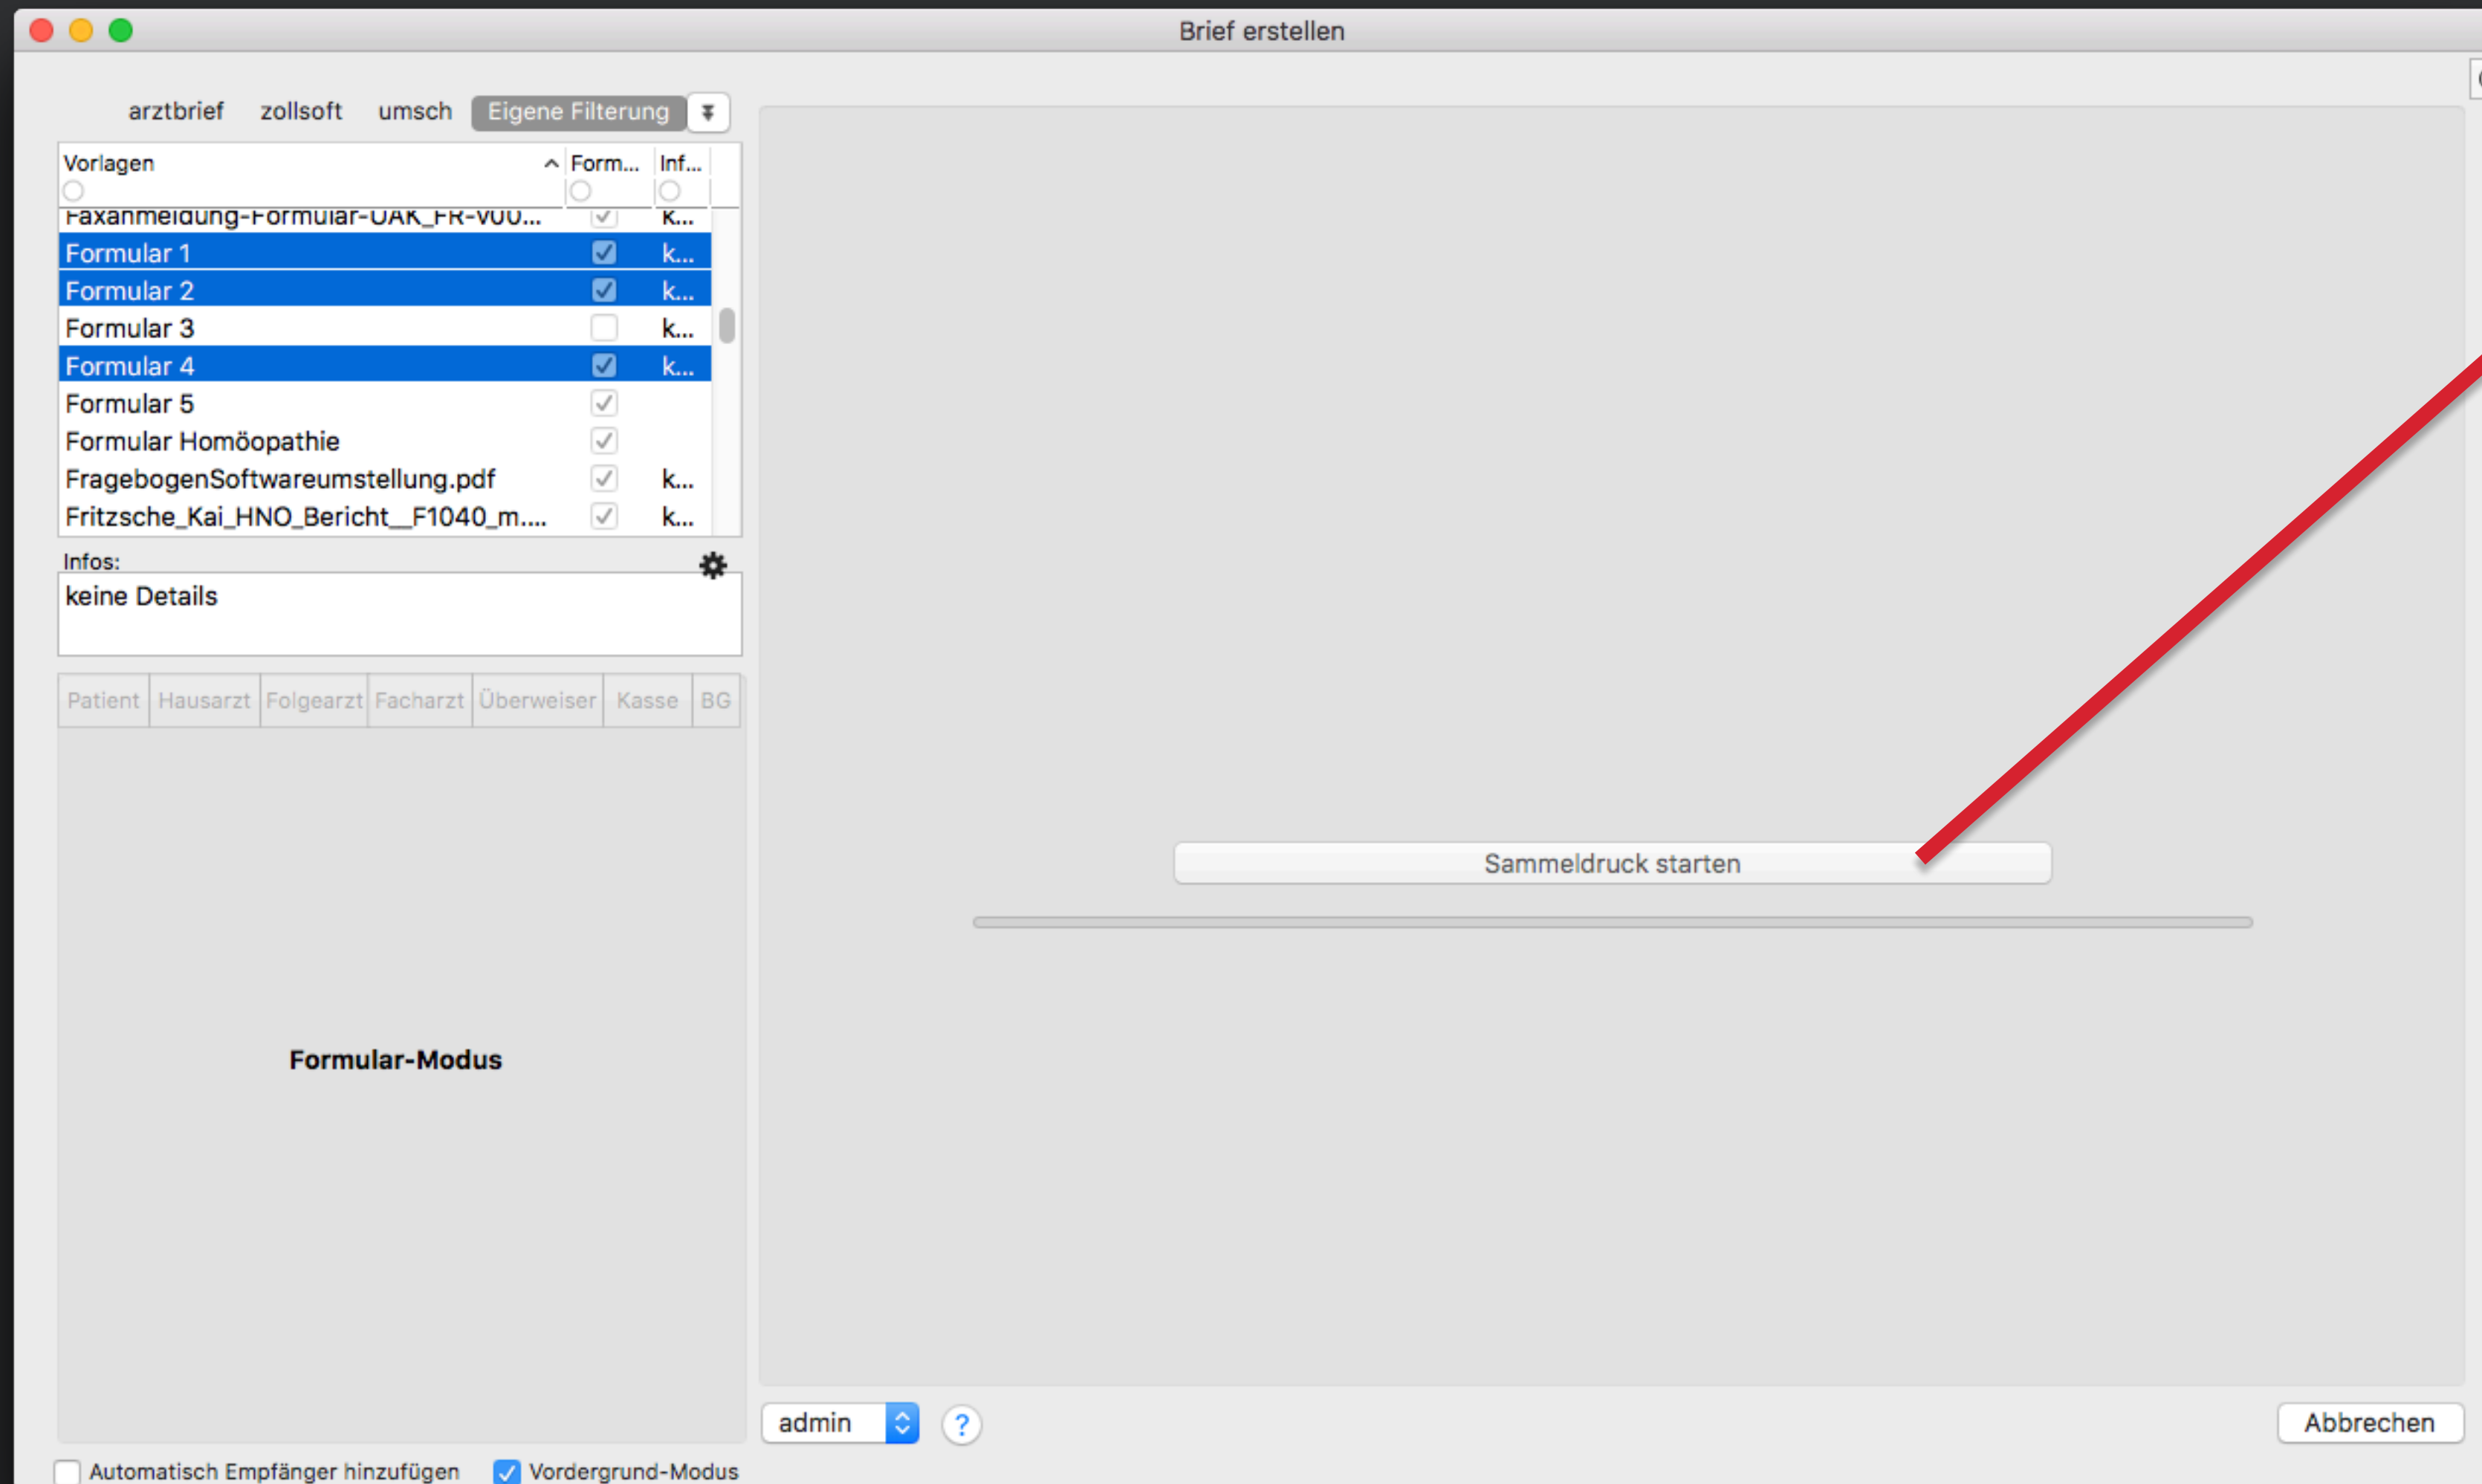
Brief erstellen

arztbrief zollsoft umsch Eigene Filterung

| Vorlagen | Form... | Inf... |
|---|---|---|
| Faxanmeldung-Formular-UAK_FR-V00... | | k... |
| Formular 1 | | k... |
| Formular 2 | | k... |
| Formular 3 | | k... |
| Formular 4 | | k... |
| Formular 5 | | |
| Formular Homöopathie | | |
| FragebogenSoftwareumstellung.pdf | | k... |
| Fritzsche_Kai_HNO_Bericht__F1040_m.... | | k... |

Infos:
keine Details

Patient | Hausarzt | Folgearzt | Facharzt | Überweiser | Kasse | BG

Formular-Modus

Sammeldruck starten

Automatisch Empfänger hinzufügen
Vordergrund-Modus

admin
?
Abbrechen